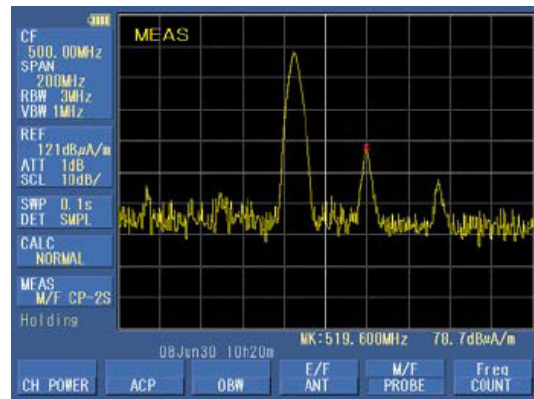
MEAS

CF
500.00MHz
SPAN
200MHz
RBW 3MHz
VBW 1MHz

REF
121dBμA/m
ATT 1dB
SCL 10dB/

SWP 0.1s
DET SMPL

CALC
NORMAL

MEAS
M/F CP-2S

Holding

MK:519.600MHz 70.7dBμA/m

08Jun30 10h20m

CH POWER
ACP
OBW
E/F ANT
M/F PROBE
Freq COUNT